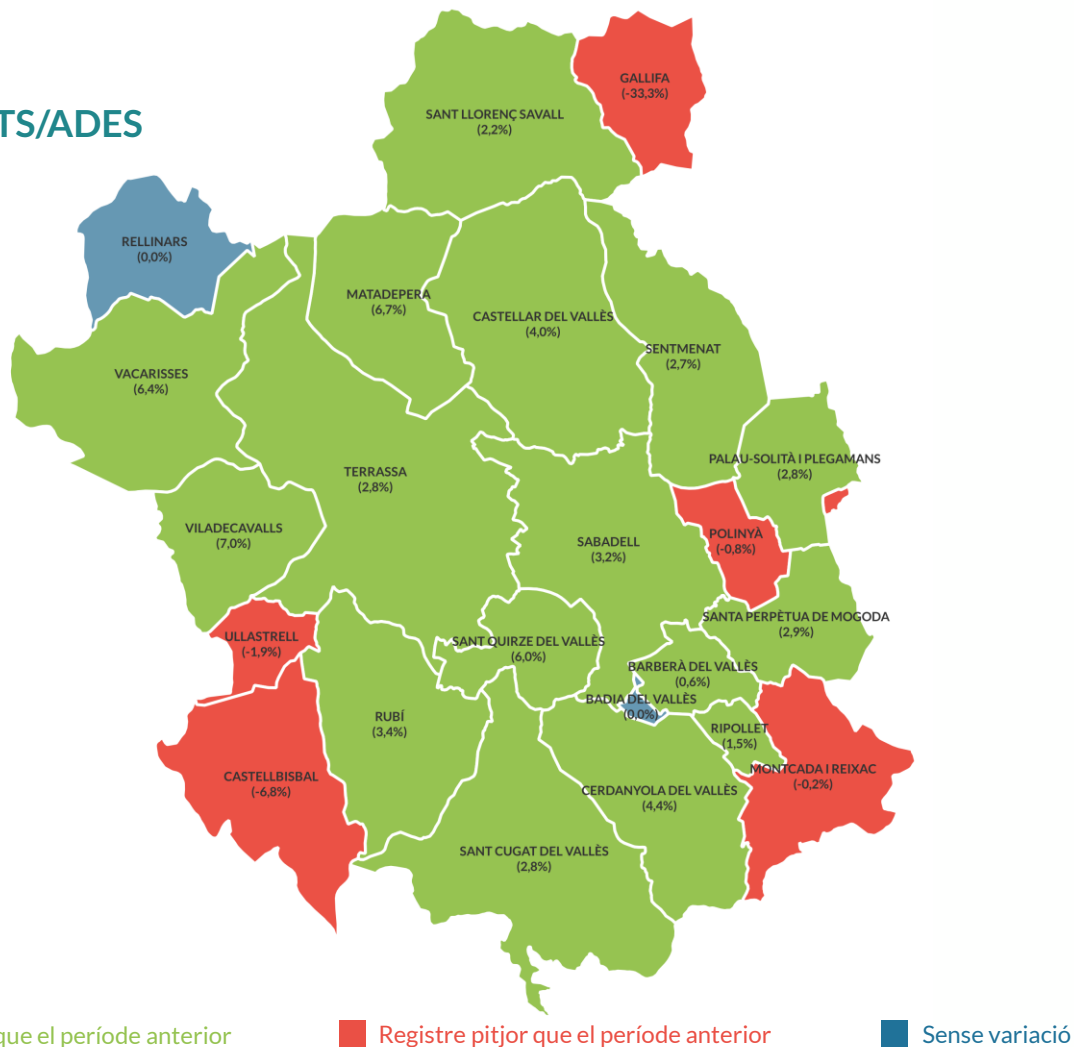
TS/ADES

GALLIFA
(-33,3%)

SANT LLORENÇ SAVALL
(2,2%)

RELLINARS
(0,0%)

MATADEPERA
(6,7%)

CASTELLAR DEL VALLÈS
(4,0%)

SENTMENAT
(2,7%)

VACARISSES
(6,4%)

PALAU-SOLITÀ I PLEGAMANS
(2,8%)

TERRASSA
(2,8%)

POLINYÀ
(-0,8%)

SABADELL
(3,2%)

VILADECAVALLS
(7,0%)

SANTA PERPÈTUA DE MOGODA
(2,9%)

ULLASTRELL
(-1,9%)

SANT QUIRZE DEL VALLÈS
(6,0%)

BARBERÀ DEL VALLÈS
(0,6%)

BADIA DEL VALLÈS
(0,0%)

RIPOLLET
(1,5%)

RUBÍ
(3,4%)

MONTCADA I REIXAC
(-0,2%)

CASTELLBISBAL
(-6,8%)

CERDANYOLA DEL VALLÈS
(4,4%)

SANT CUGAT DEL VALLÈS
(2,8%)

que el període anterior

Registre pitjor que el període anterior

Sense variació